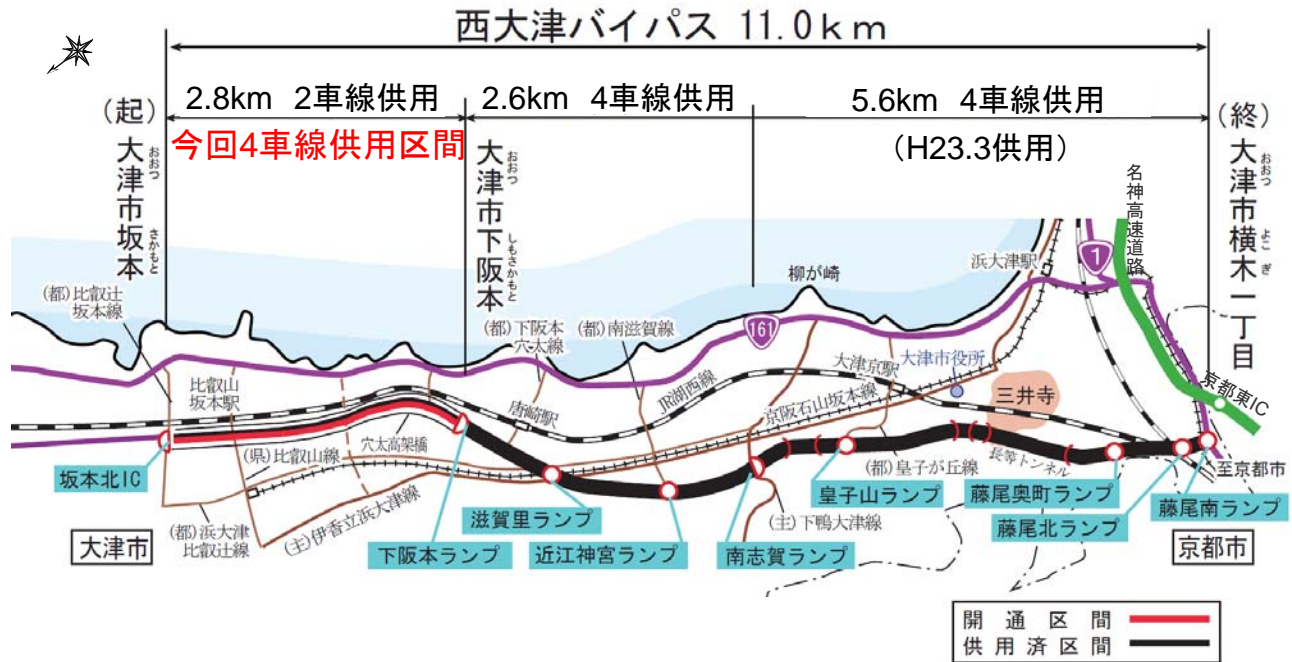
西大津バイパス 11.0ｋｍ

(起)
大津市坂本
おおつ
さかもと

2.8km 2車線供用
今回4車線供用区間

2.6km 4車線供用

大津市下阪本
おおつ
しもさかもと

5.6km 4車線供用
(H23.3供用)

(終)
大津市横木一丁目
おおつ
よこぎ

名神高速道路

1

浜大津駅

柳が崎

161

(都)比叡辻坂本線

(都)下阪本穴太線

(都)南滋賀線

大津京駅

大津市役所

三井寺

京都東IC

比叡山坂本駅

唐崎駅

JR湖西線

京阪石山坂本線

(県)比叡山線

穴太高架橋

(都)皇子が丘線

長等トンネル

至京都市

坂本北IC

(都)浜大津比叡辻線

(主)伊香立浜大津線

(主)下鴨大津線

滋賀里ランプ

近江神宮ランプ

下阪本ランプ

南志賀ランプ

皇子山ランプ

藤尾奥町ランプ

藤尾北ランプ

藤尾南ランプ

大津市

京都市

開通区間
供用済区間